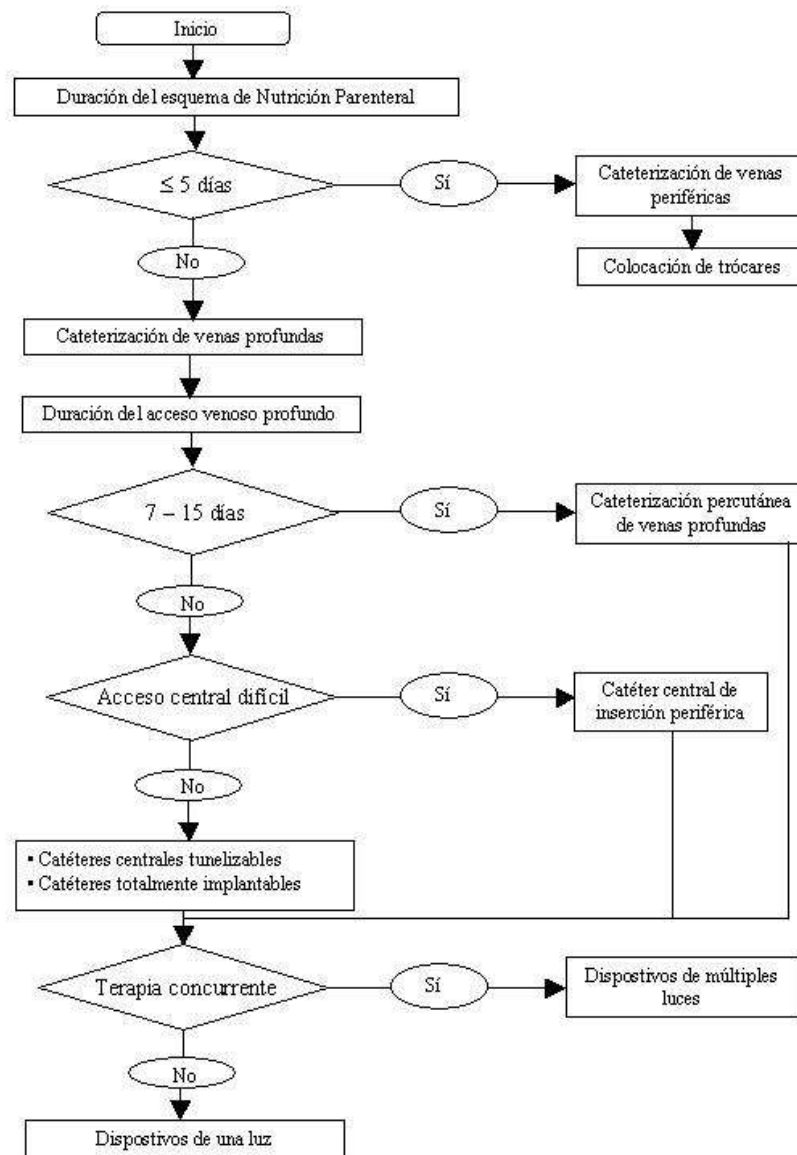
Inicio

Duración del esquema de Nutrición Parenteral

≤ 5 días

Sí

Cateterización de venas periféricas

Colocación de trócares

No

Cateterización de venas profundas

Duración del acceso venoso profundo

7 – 15 días

Sí

Cateterización percutánea de venas profundas

No

Acceso central difícil

Sí

Catéter central de inserción periférica

No

▪ Catéteres centrales tunelizables
▪ Catéteres totalmente implantables

Terapia concurrente

Sí

Dispostivos de múltiples luces

No

Dispostivos de una luz